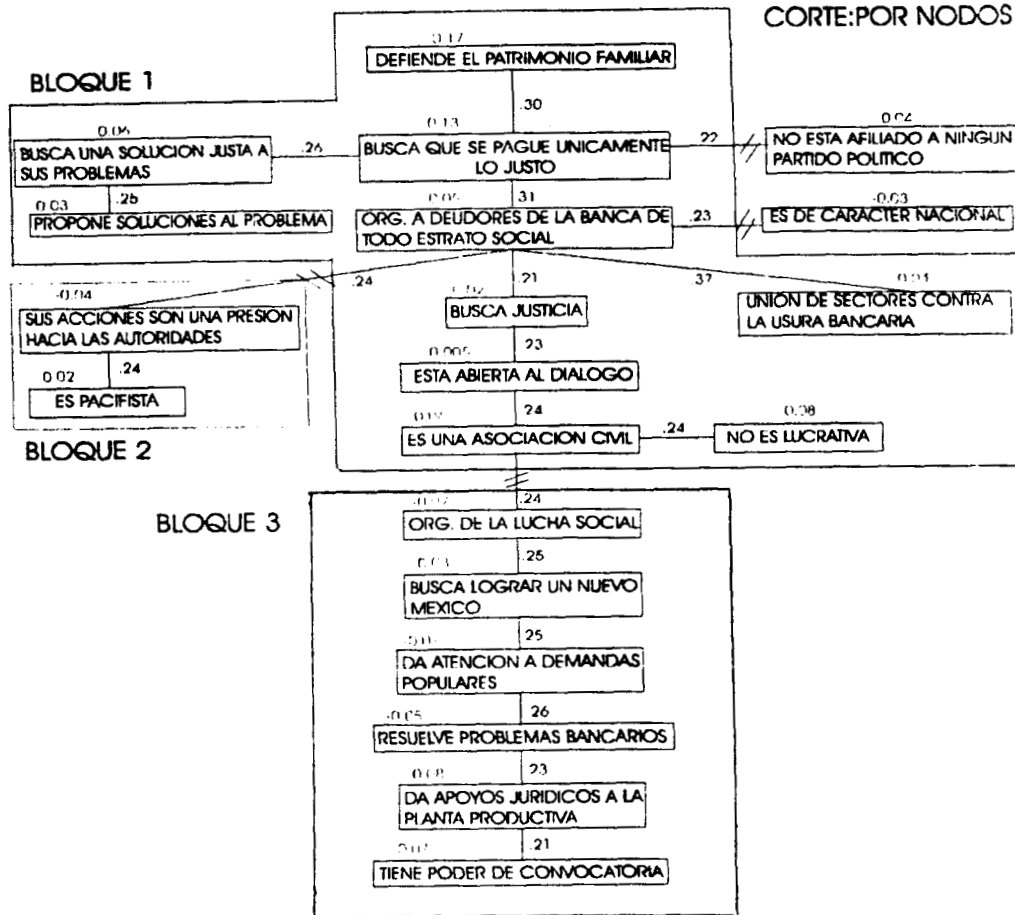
CORTE:POR NODOS

BLOQUE 1

0.17
DEFIENDE EL PATRIMONIO FAMILIAR
.30
0.13
BUSCA QUE SE PAGUE UNICAMENTE LO JUSTO
0.06
BUSCA UNA SOLUCION JUSTA A SUS PROBLEMAS
.26
0.03
.25
PROPONE SOLUCIONES AL PROBLEMA
.22
0.04
NO ESTA AFILIADO A NINGUN PARTIDO POLITICO
0.05
.31
ORG. A DEUDORES DE LA BANCA DE TODO ESTRATO SOCIAL
.23
-0.03
ES DE CARACTER NACIONAL

-0.04
SUS ACCIONES SON UNA PRESION HACIA LAS AUTORIDADES
.24
0.02
.24
ES PACIFISTA
BLOQUE 2

0.02
.21
BUSCA JUSTICIA
.37
0.03
UNION DE SECTORES CONTRA LA USURA BANCARIA
0.005
.23
ESTA ABIERTA AL DIALOGO
0.02
.24
ES UNA ASOCIACION CIVIL
.24
0.38
NO ES LUCRATIVA

BLOQUE 3
0.02
.24
ORG. DE LA LUCHA SOCIAL
0.03
.25
BUSCA LOGRAR UN NUEVO MEXICO
0.01
.25
DA ATENCION A DEMANDAS POPULARES
-0.05
.26
RESUELVE PROBLEMAS BANCARIOS
0.02
.23
DA APOYOS JURIDICOS A LA PLANTA PRODUCTIVA
0.02
.21
TIENE PODER DE CONVOCATORIA